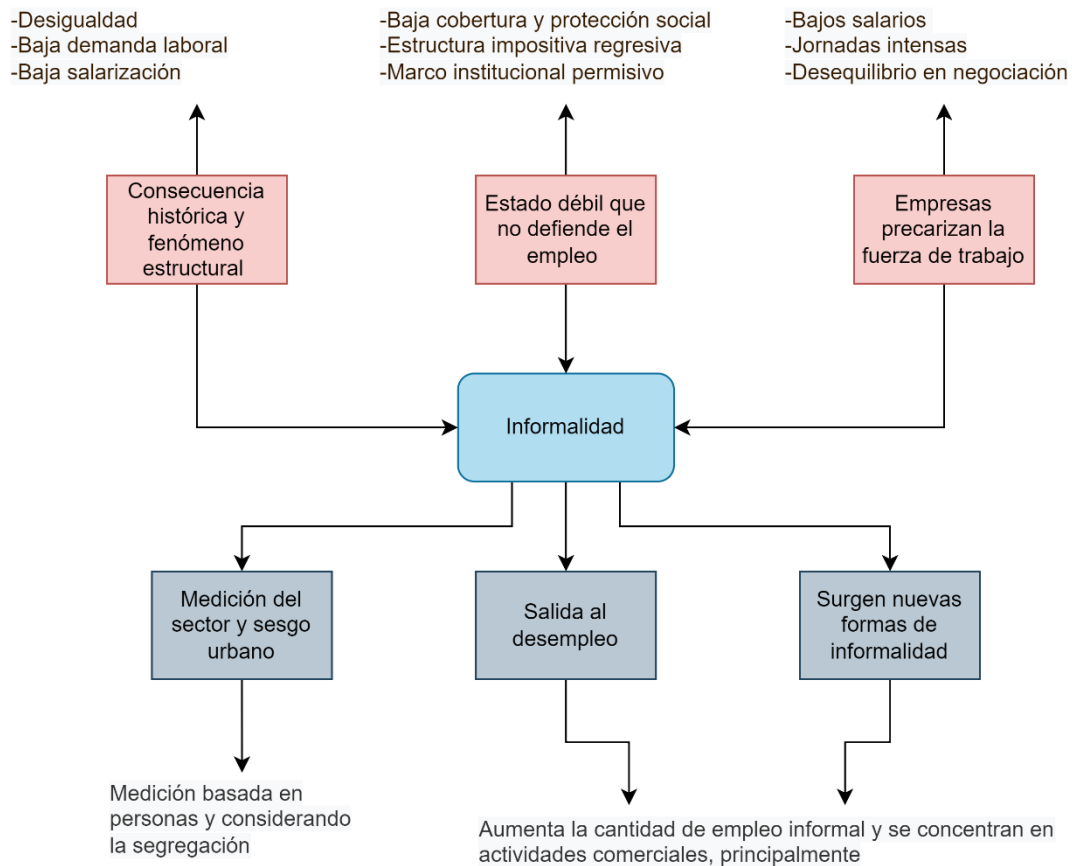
-Desigualdad
-Baja demanda laboral
-Baja salarización

-Baja cobertura y protección social
-Estructura impositiva regresiva
-Marco institucional permisivo

-Bajos salarios
-Jornadas intensas
-Desequilibrio en negociación

Consecuencia histórica y fenómeno estructural

Estado débil que no defiende el empleo

Empresas precarizan la fuerza de trabajo

Informalidad

Medición del sector y sesgo urbano

Salida al desempleo

Surgen nuevas formas de informalidad

Medición basada en personas y considerando la segregación

Aumenta la cantidad de empleo informal y se concentran en actividades comerciales, principalmente